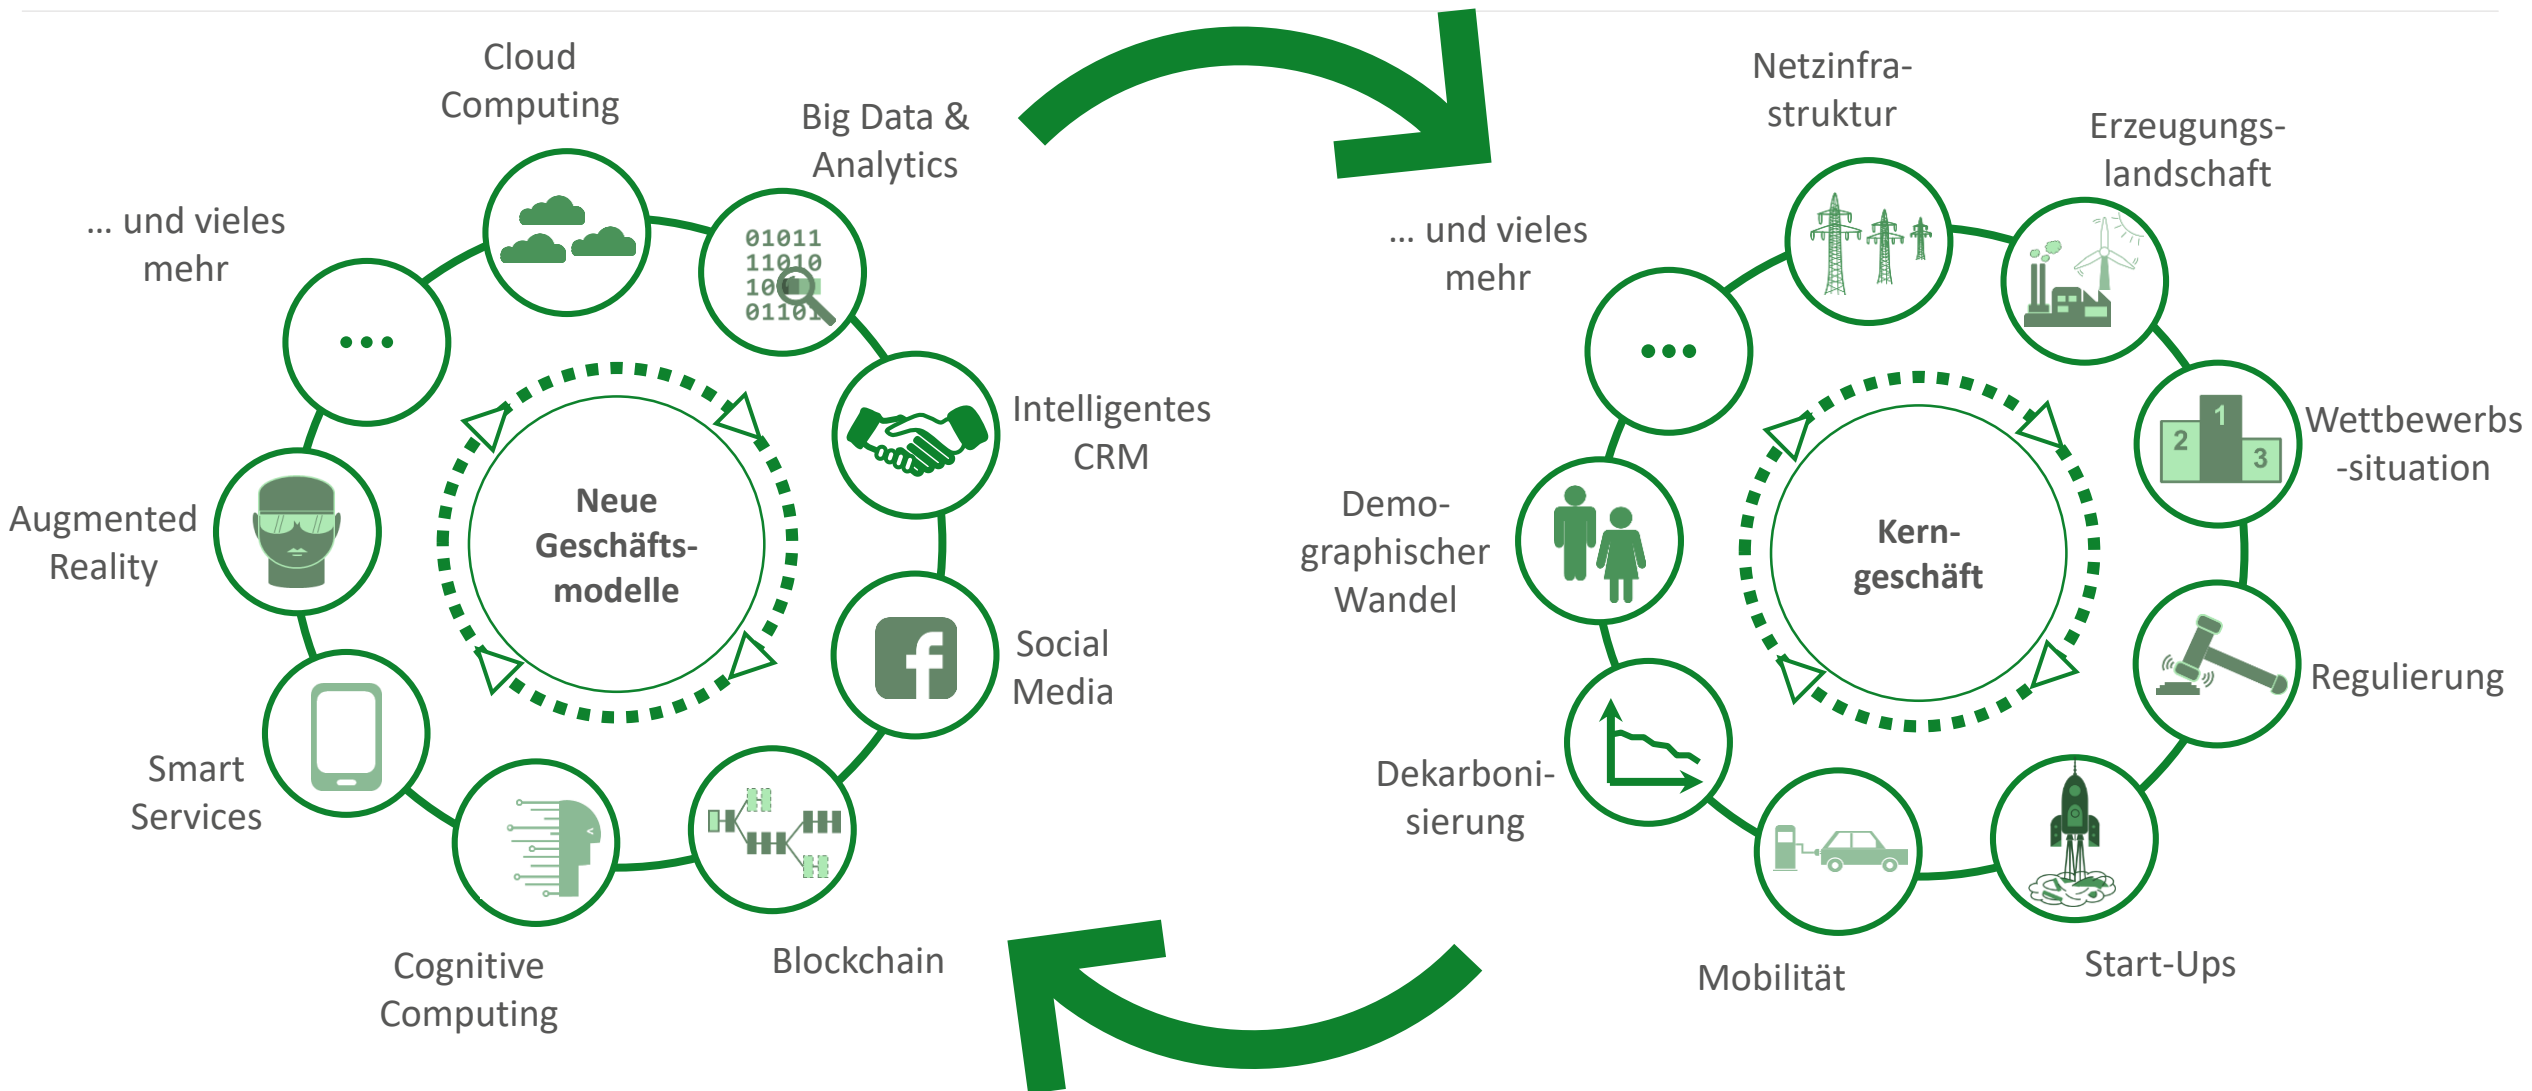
Cloud Computing

Big Data & Analytics

01011
11010
10
01101

... und vieles mehr

...

Intelligentes CRM

Neue Geschäfts-modelle

Augmented Reality

Social Media

Smart Services

Cognitive Computing

Blockchain

Netzinfra-struktur

Erzeugungs-landschaft

... und vieles mehr

...

Wettbewerbs-situation

1
2
3

Demo-graphischer Wandel

Kern-geschäft

Regulierung

Dekarboni-sierung

Mobilität

Start-Ups